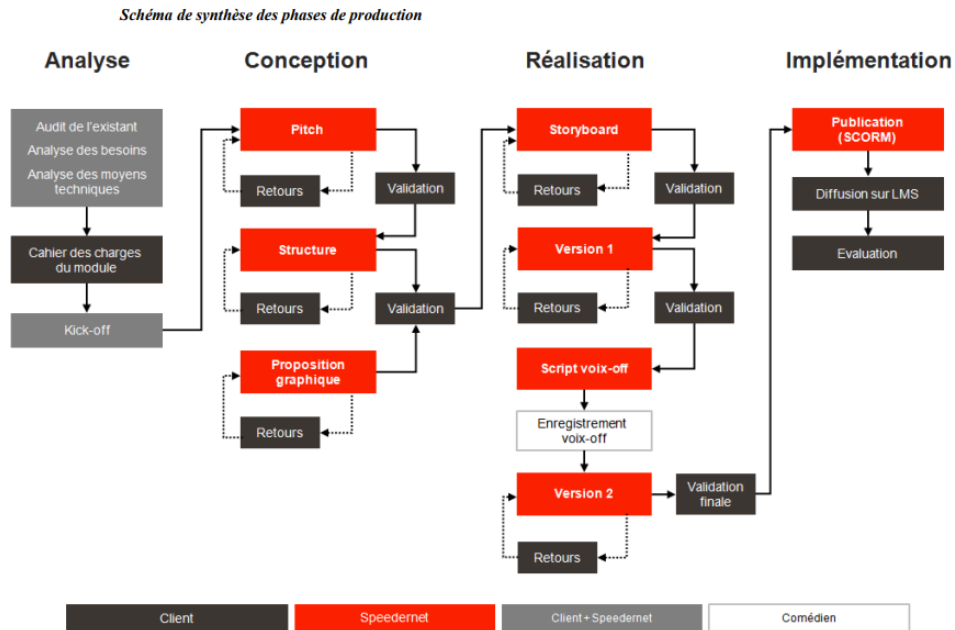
Schéma de synthèse des phases de production

Analyse

Conception

Réalisation

Implémentation

Audit de l'existant
Analyse des besoins
Analyse des moyens techniques

Cahier des charges du module

Kick-off

Pitch

Retours

Validation

Structure

Retours

Validation

Proposition graphique

Retours

Storyboard

Retours

Validation

Version 1

Retours

Validation

Script voix-off

Enregistrement voix-off

Version 2

Retours

Validation finale

Publication (SCORM)

Diffusion sur LMS

Evaluation

| Client | Speedernet | Client + Speedernet | Comédien |
|---|---|---|---|